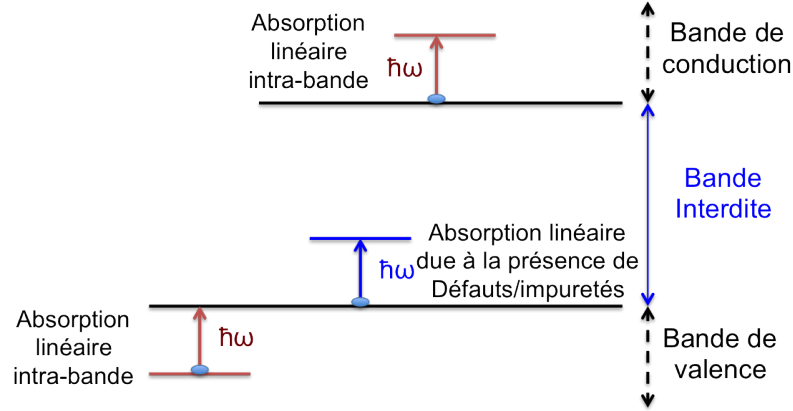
Absorption linéaire intra-bande

$\hbar\omega$

Bande de conduction

Bande Interdite

Absorption linéaire due à la présence de Défauts/impuretés

$\hbar\omega$

Absorption linéaire intra-bande

$\hbar\omega$

Bande de valence